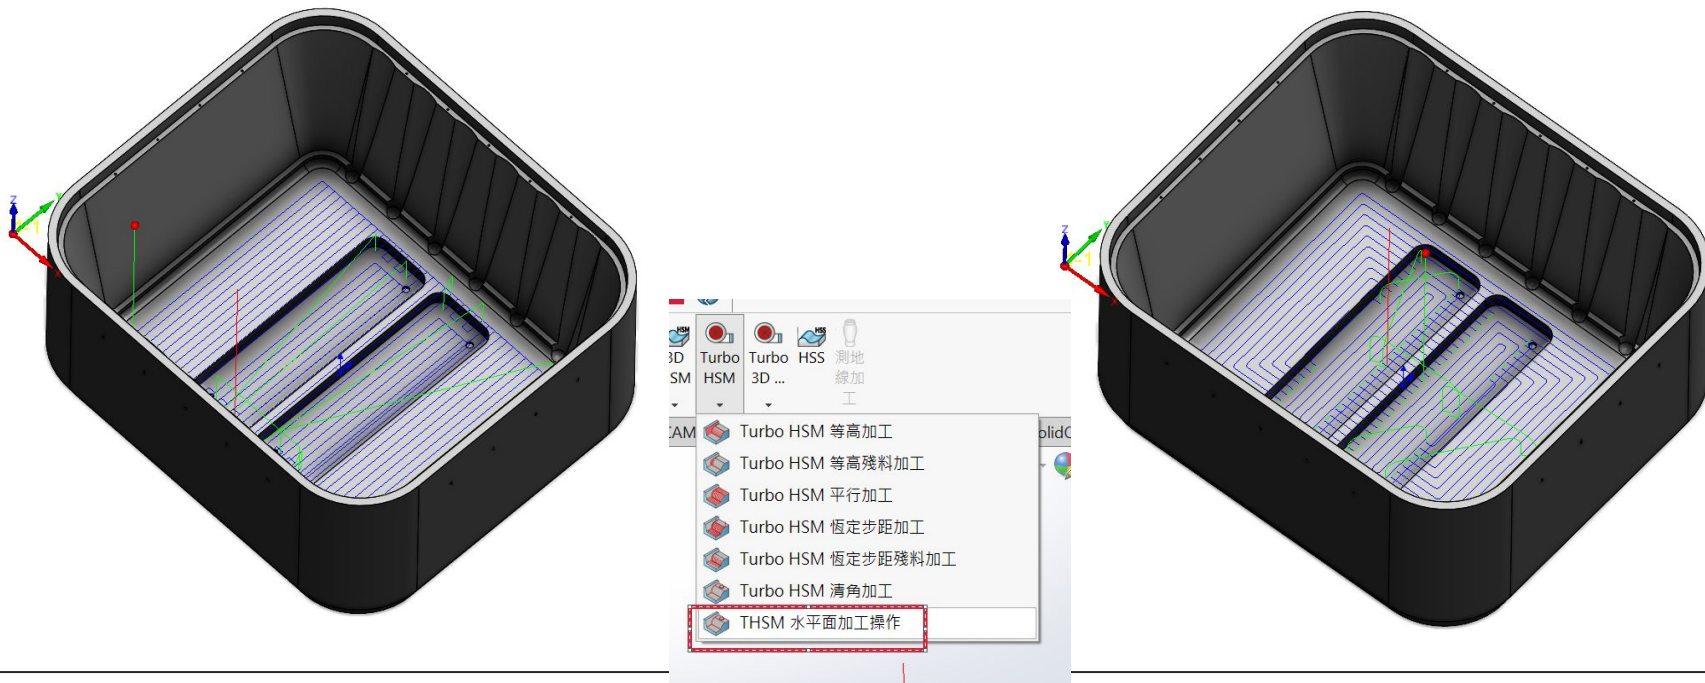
3D SM

Turbo HSM

Turbo 3D ...

HSS

測地線加工

CAM

olidC

Turbo HSM 等高加工
Turbo HSM 等高殘料加工
Turbo HSM 平行加工
Turbo HSM 恆定步距加工
Turbo HSM 恆定步距殘料加工
Turbo HSM 清角加工
THSM 水平面加工操作